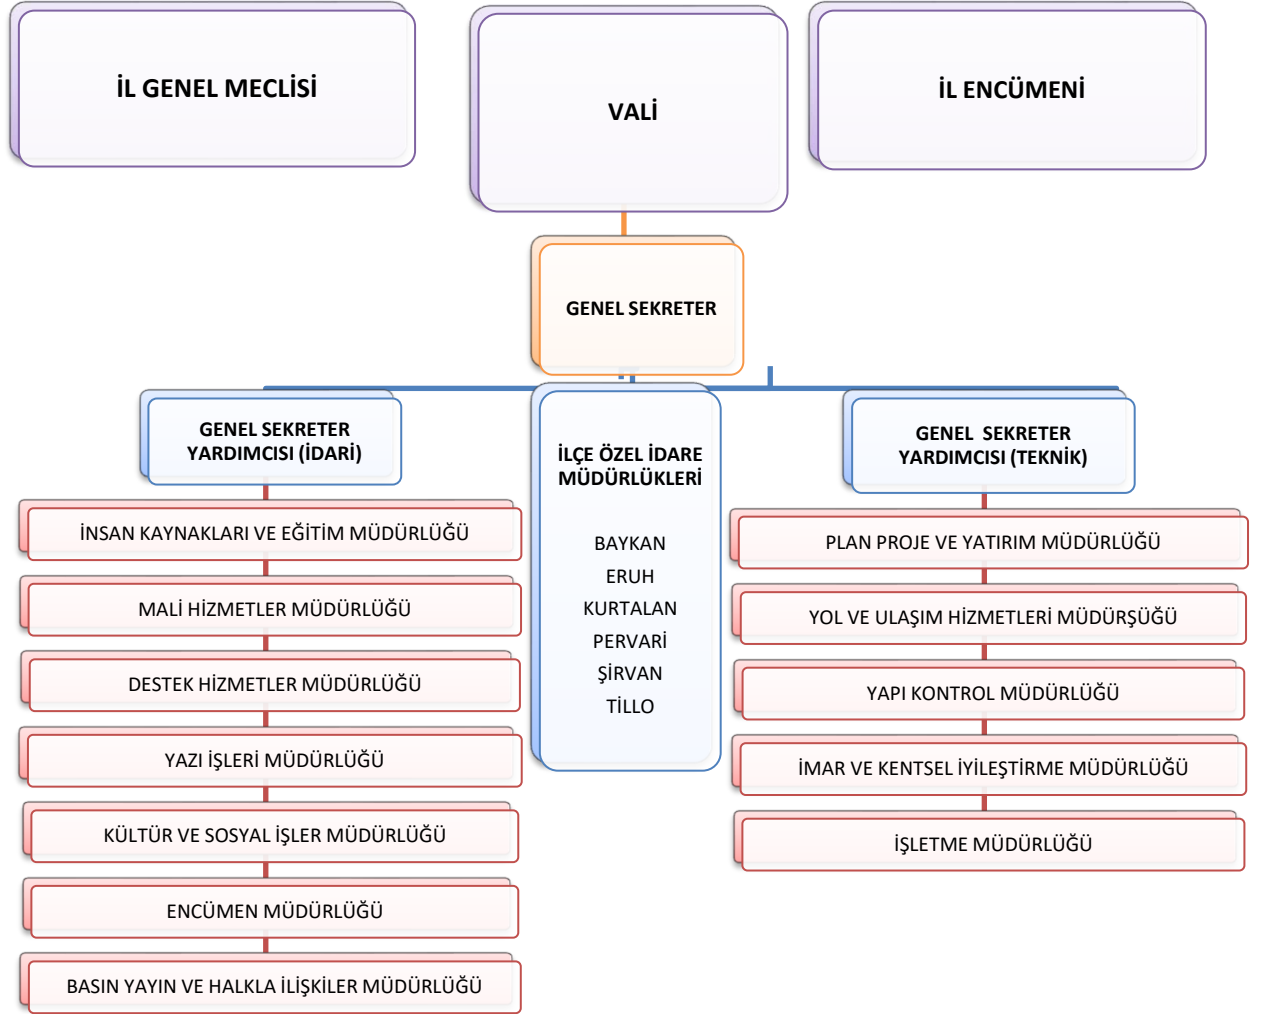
İL GENEL MECLİSİ

VALİ

İL ENCÜMENİ

GENEL SEKRETER

GENEL SEKRETER YARDIMCISI (İDARİ)

İNSAN KAYNAKLARI VE EĞİTİM MÜDÜRLÜĞÜ

MALİ HİZMETLER MÜDÜRLÜĞÜ

DESTEK HİZMETLER MÜDÜRLÜĞÜ

YAZI İŞLERİ MÜDÜRLÜĞÜ

KÜLTÜR VE SOSYAL İŞLER MÜDÜRLÜĞÜ

ENCÜMEN MÜDÜRLÜĞÜ

BASIN YAYIN VE HALKLA İLİŞKİLER MÜDÜRLÜĞÜ

İLÇE ÖZEL İDARE MÜDÜRLÜKLERİ

BAYKAN
ERUH
KURTALAN
PERVARİ
ŞİRVAN
TİLLO

GENEL SEKRETER YARDIMCISI (TEKNİK)

PLAN PROJE VE YATIRIM MÜDÜRLÜĞÜ

YOL VE ULAŞIM HİZMETLERİ MÜDÜRŞÜĞÜ

YAPI KONTROL MÜDÜRLÜĞÜ

İMAR VE KENTSEL İYİLEŞTİRME MÜDÜRLÜĞÜ

İŞLETME MÜDÜRLÜĞÜ